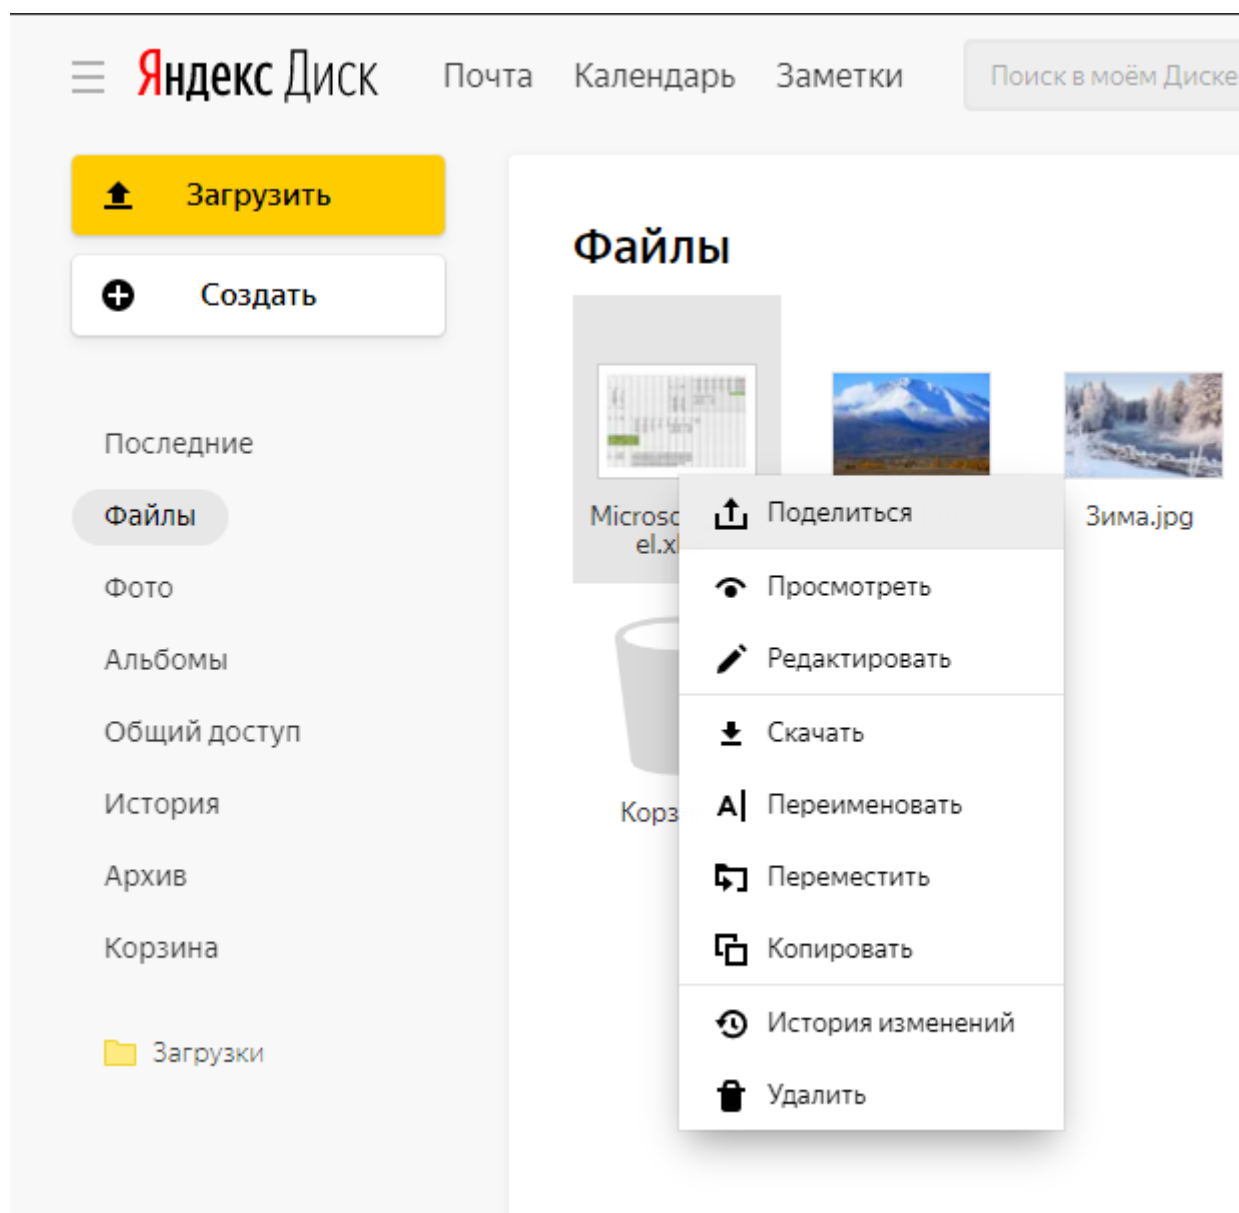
Яндекс Диск Почта Календарь Заметки Поиск в моём Диске

Загрузить

Создать

Последние

Файлы

Фото

Альбомы

Общий доступ

История

Архив

Корзина

Загрузки

Файлы

Microsc
el.xl

Зима.jpg

Корз

Поделиться

Просмотреть

Редактировать

Скачать

Переименовать

Переместить

Копировать

История изменений

Удалить